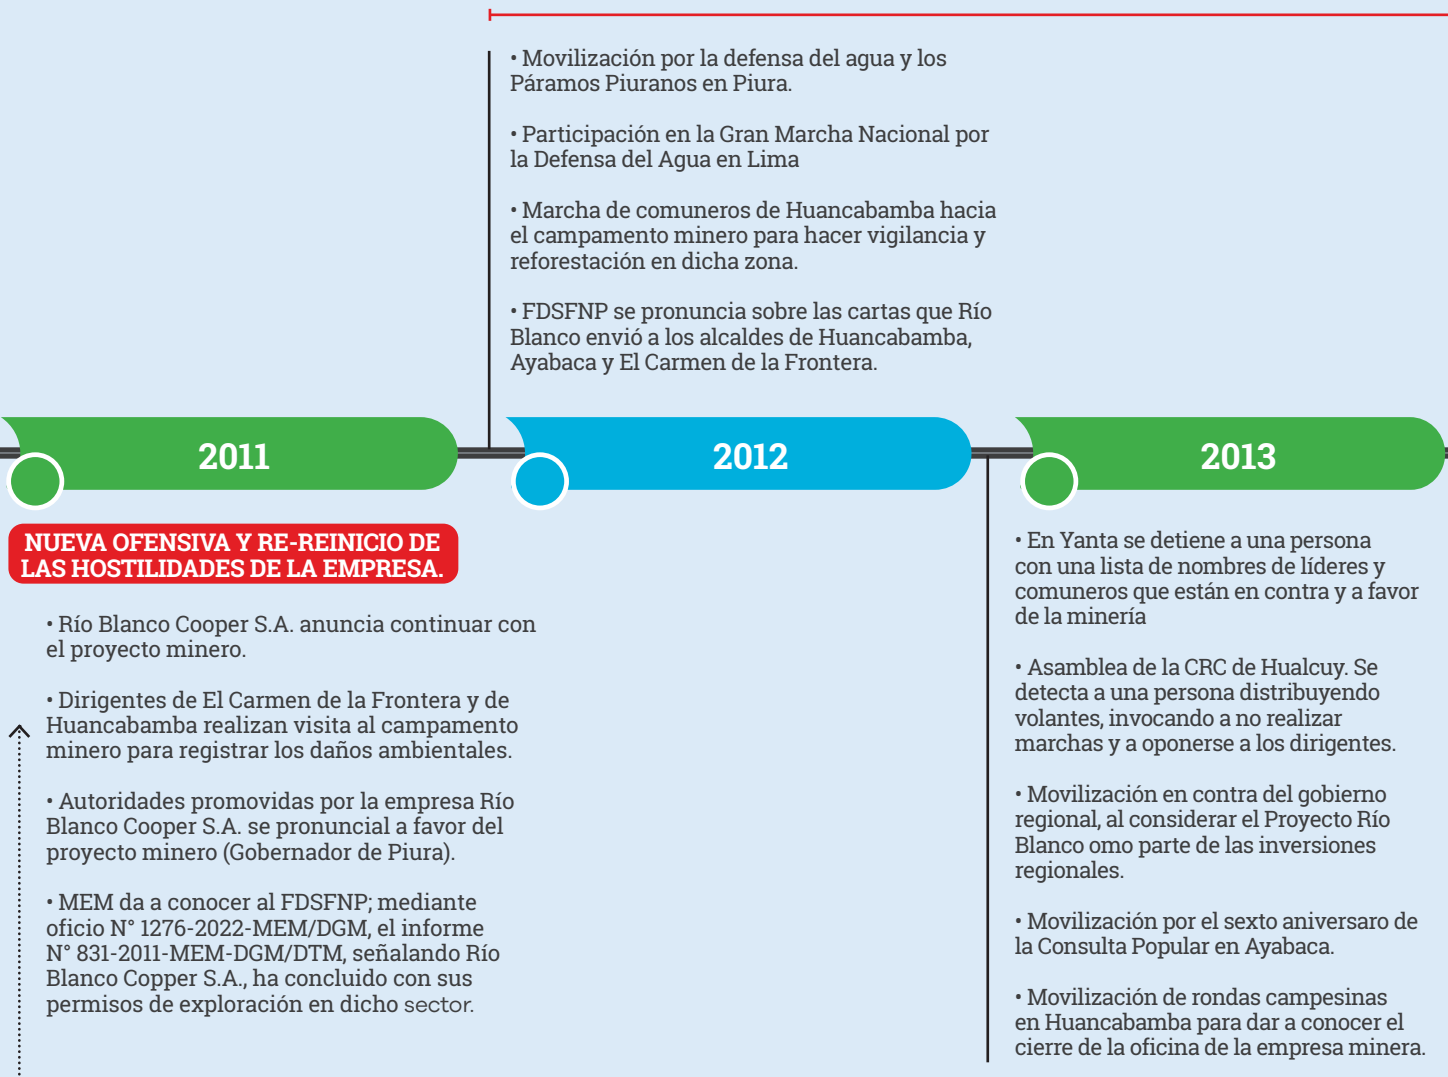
• Movilización por la defensa del agua y los Páramos Piuranos en Piura.

• Participación en la Gran Marcha Nacional por la Defensa del Agua en Lima

• Marcha de comuneros de Huancabamba hacia el campamento minero para hacer vigilancia y reforestación en dicha zona.

• FDSFNP se pronuncia sobre las cartas que Río Blanco envió a los alcaldes de Huancabamba, Ayabaca y El Carmen de la Frontera.

2011

2012

2013

NUEVA OFENSIVA Y RE-REINICIO DE LAS HOSTILIDADES DE LA EMPRESA.

• Río Blanco Cooper S.A. anuncia continuar con el proyecto minero.

• Dirigentes de El Carmen de la Frontera y de Huancabamba realizan visita al campamento minero para registrar los daños ambientales.

• Autoridades promovidas por la empresa Río Blanco Cooper S.A. se pronuncial a favor del proyecto minero (Gobernador de Piura).

• MEM da a conocer al FDSFNP; mediante oficio N° 1276-2022-MEM/DGM, el informe N° 831-2011-MEM-DGM/DTM, señalando Río Blanco Copper S.A., ha concluido con sus permisos de exploración en dicho sector.

• En Yanta se detiene a una persona con una lista de nombres de líderes y comuneros que están en contra y a favor de la minería

• Asamblea de la CRC de Hualcuy. Se detecta a una persona distribuyendo volantes, invocando a no realizar marchas y a oponerse a los dirigentes.

• Movilización en contra del gobierno regional, al considerar el Proyecto Río Blanco omo parte de las inversiones regionales.

• Movilización por el sexto aniversaro de la Consulta Popular en Ayabaca.

• Movilización de rondas campesinas en Huancabamba para dar a conocer el cierre de la oficina de la empresa minera.